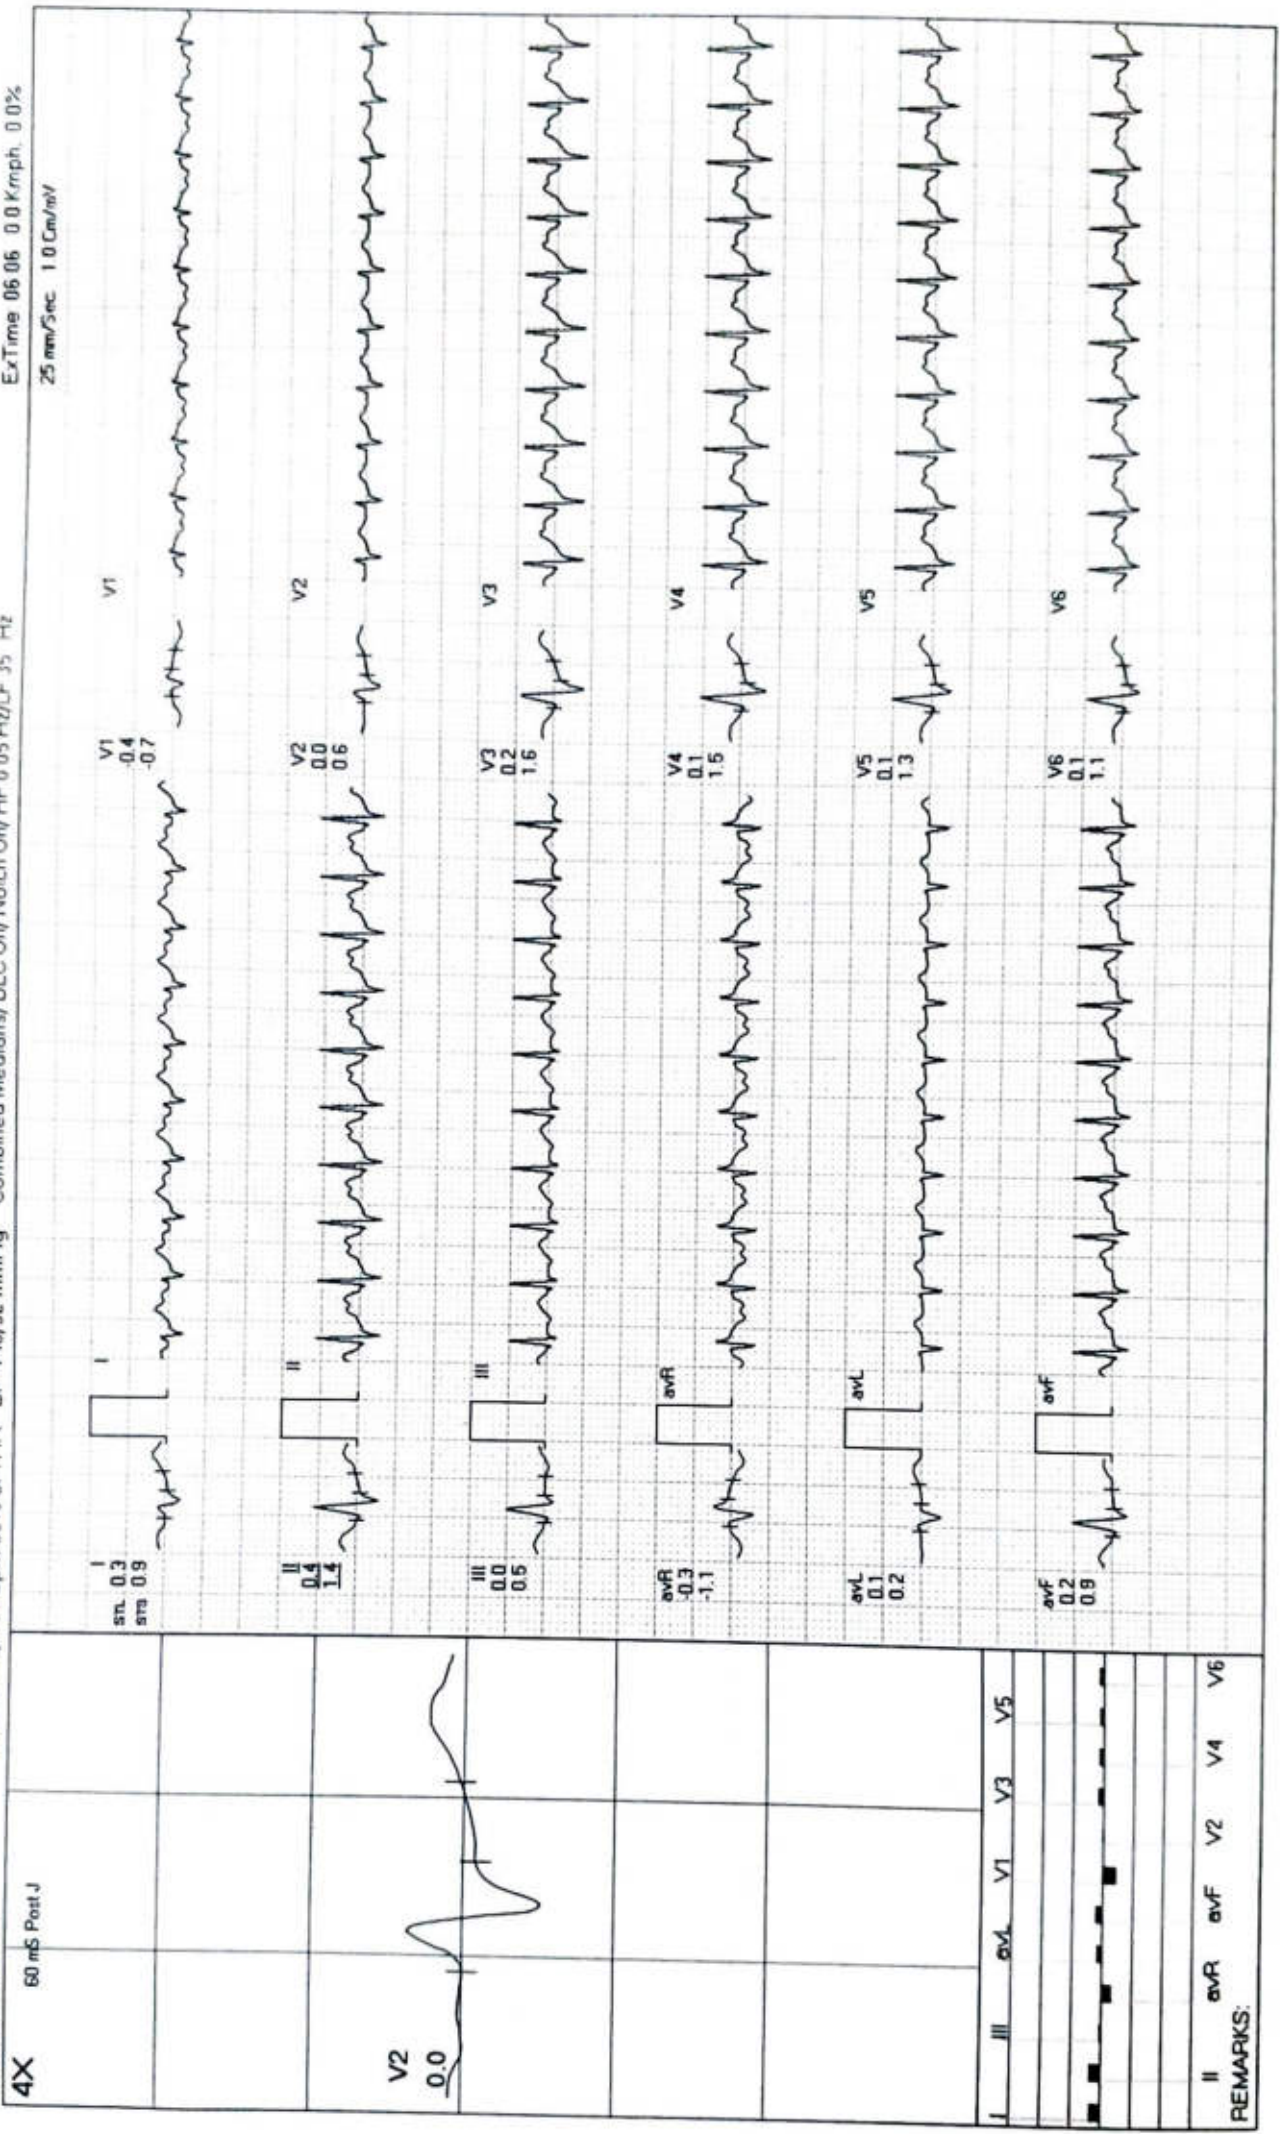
4X
60 mS Post J
V2
0.0
I II III aVL V1 V3 V5
II aVR aVF V2 V4 V6
REMARKS:

ExTime 06:06 0.0 Kmph 0.0%
25 mm/Sec 1.0 Cm/mV
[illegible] Combined Medians/ BLC On/ Notch On/ HF 0.05 Hz/LF 35 Hz

I
STL 0.3
STS 0.9
II
0.4
1.4
III
0.0
0.5
aVR
-0.3
-1.1
aVL
0.1
0.2
aVF
0.2
0.9
I
II
III
aVR
aVL
aVF
V1
0.4
-0.7
V2
0.0
0.6
V3
0.2
1.6
V4
0.1
1.5
V5
0.1
1.3
V6
0.1
1.1
V1
V2
V3
V4
V5
V6